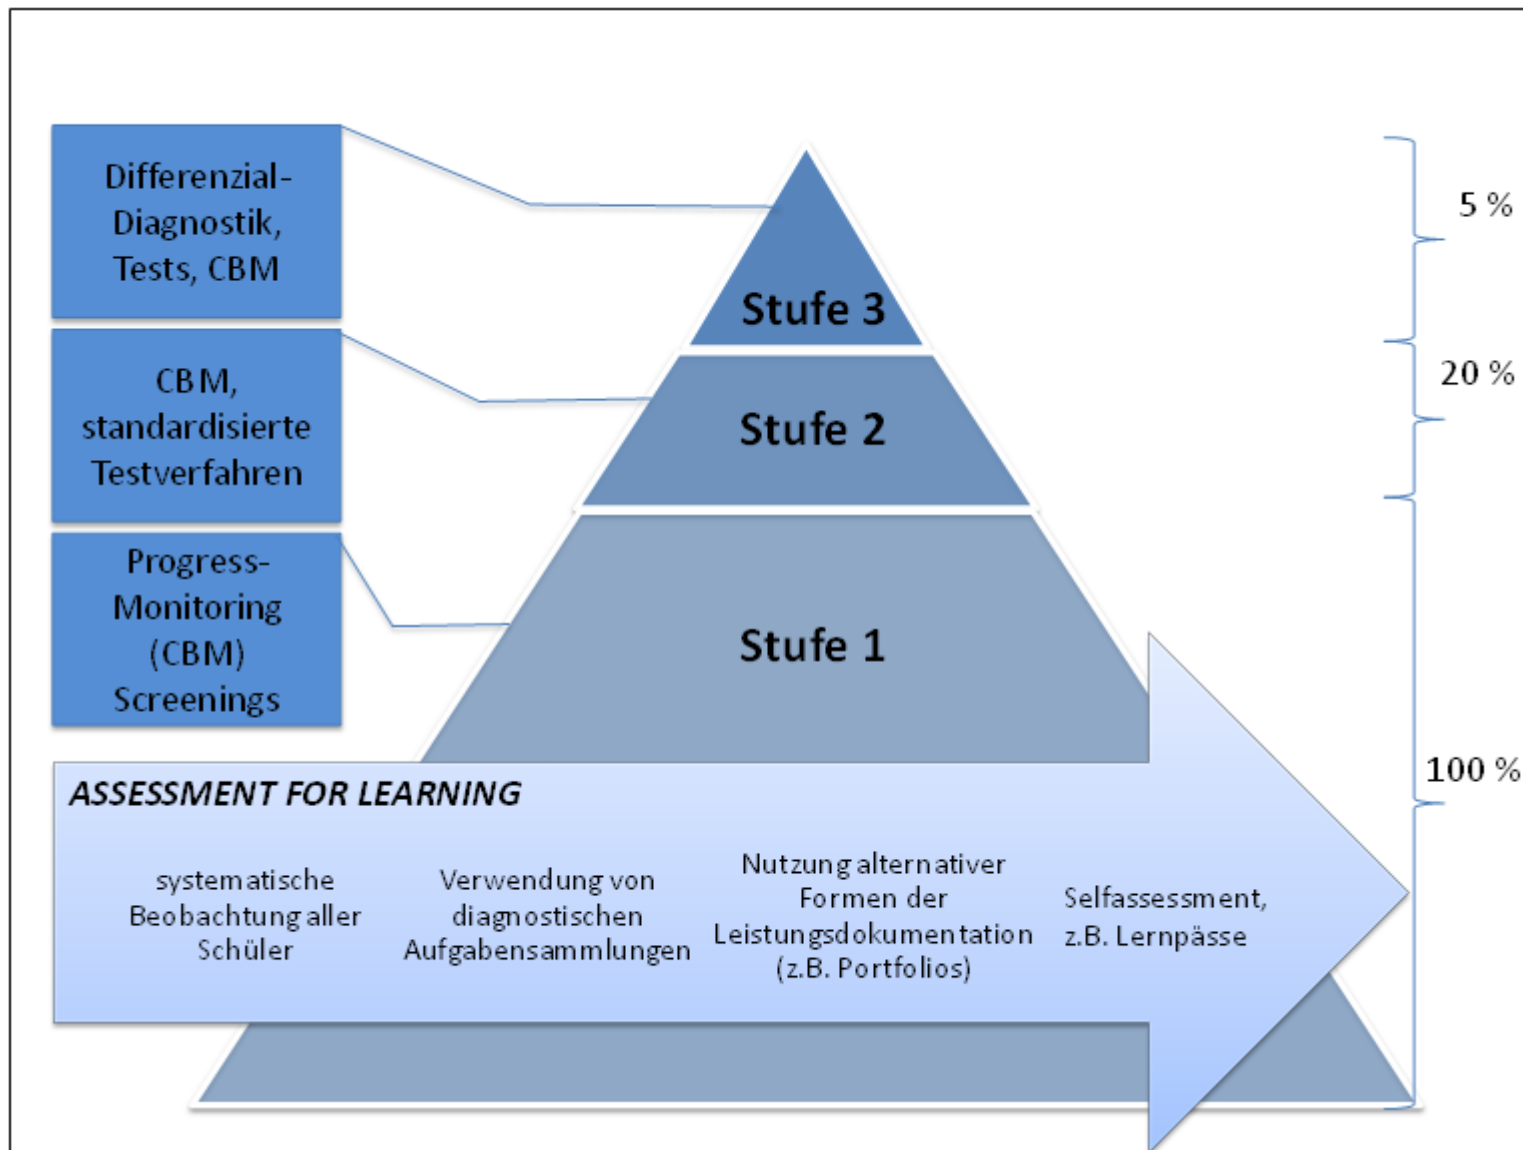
Differenzial-Diagnostik, Tests, CBM

CBM, standardisierte Testverfahren

Progress-Monitoring (CBM) Screenings

Stufe 3

Stufe 2

Stufe 1

5 %

20 %

100 %

ASSESSMENT FOR LEARNING

systematische Beobachtung aller Schüler

Verwendung von diagnostischen Aufgabensammlungen

Nutzung alternativer Formen der Leistungsdokumentation (z.B. Portfolios)

Selfassessment, z.B. Lernpässe